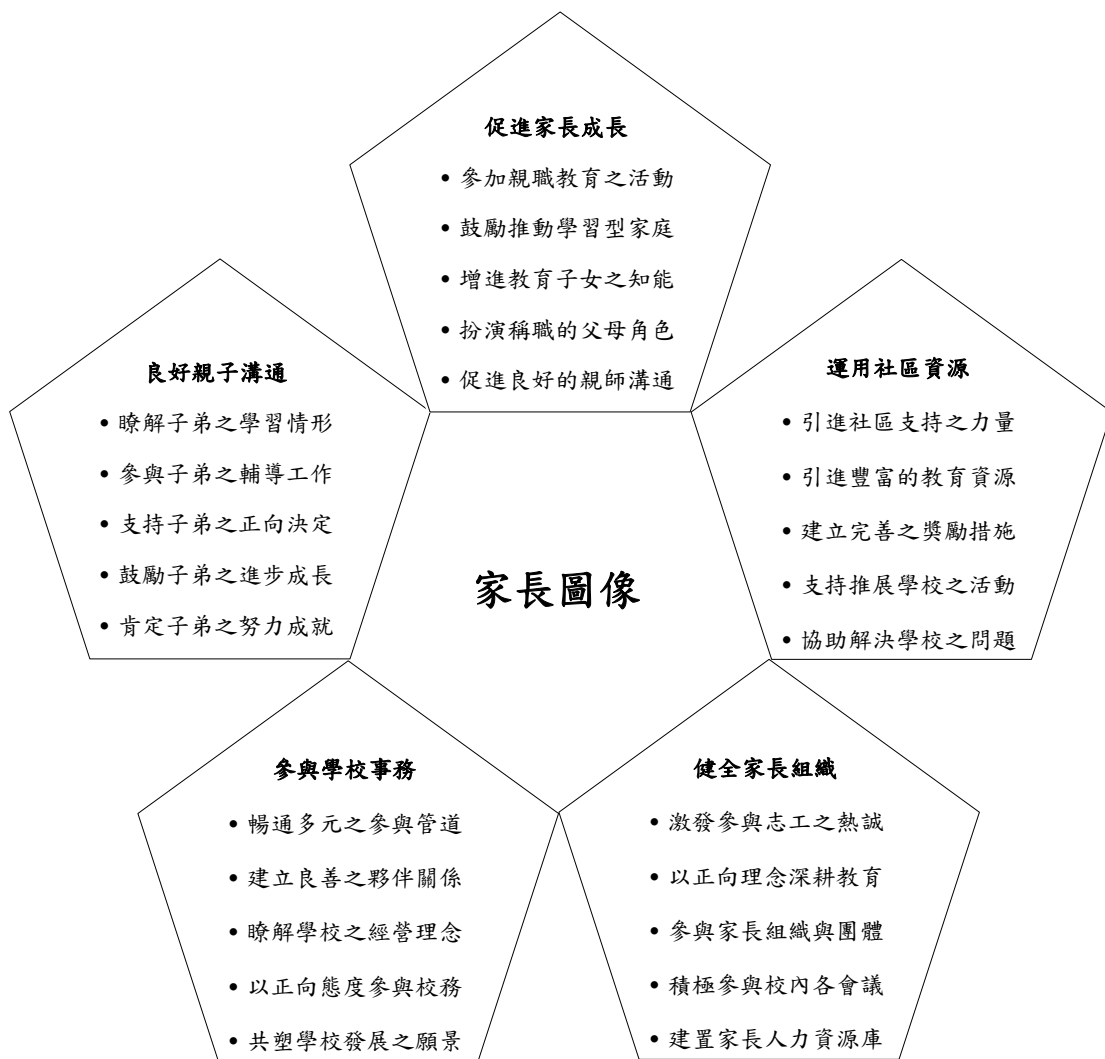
促進家長成長

• 參加親職教育之活動
• 鼓勵推動學習型家庭
• 增進教育子女之知能
• 扮演稱職的父母角色
• 促進良好的親師溝通

良好親子溝通

• 瞭解子弟之學習情形
• 參與子弟之輔導工作
• 支持子弟之正向決定
• 鼓勵子弟之進步成長
• 肯定子弟之努力成就

家長圖像

運用社區資源

• 引進社區支持之力量
• 引進豐富的教育資源
• 建立完善之獎勵措施
• 支持推展學校之活動
• 協助解決學校之問題

參與學校事務

• 暢通多元之參與管道
• 建立良善之夥伴關係
• 瞭解學校之經營理念
• 以正向態度參與校務
• 共塑學校發展之願景

健全家長組織

• 激發參與志工之熱誠
• 以正向理念深耕教育
• 參與家長組織與團體
• 積極參與校內各會議
• 建置家長人力資源庫